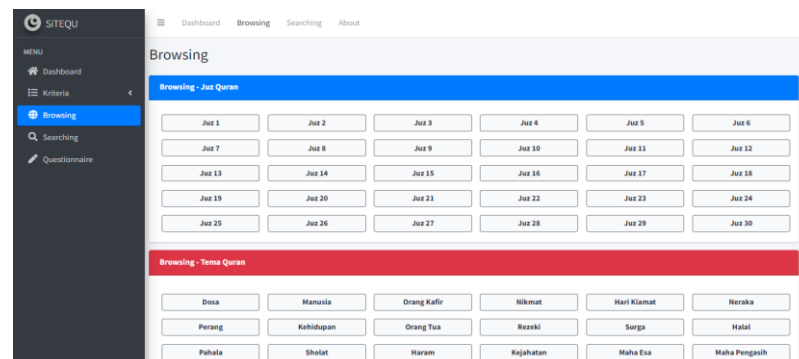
SiTEQU

MENU

Dashboard

Kriteria

Browsing

Searching

Questionnaire

Dashboard Browsing Searching About

Browsing

Browsing - Juz Quran

| Juz 1 | Juz 2 | Juz 3 | Juz 4 | Juz 5 | Juz 6 |
|---|---|---|---|---|---|
| Juz 7 | Juz 8 | Juz 9 | Juz 10 | Juz 11 | Juz 12 |
| Juz 13 | Juz 14 | Juz 15 | Juz 16 | Juz 17 | Juz 18 |
| Juz 19 | Juz 20 | Juz 21 | Juz 22 | Juz 23 | Juz 24 |
| Juz 25 | Juz 26 | Juz 27 | Juz 28 | Juz 29 | Juz 30 |

Browsing - Tema Quran

| Dosa | Manusia | Orang Kafir | Nikmat | Hari Kiamat | Neraka |
|---|---|---|---|---|---|
| Perang | Kehidupan | Orang Tua | Rezeki | Surga | Halal |
| Pahala | Sholat | Haram | Kejahatan | Maha Esa | Maha Pengasih |